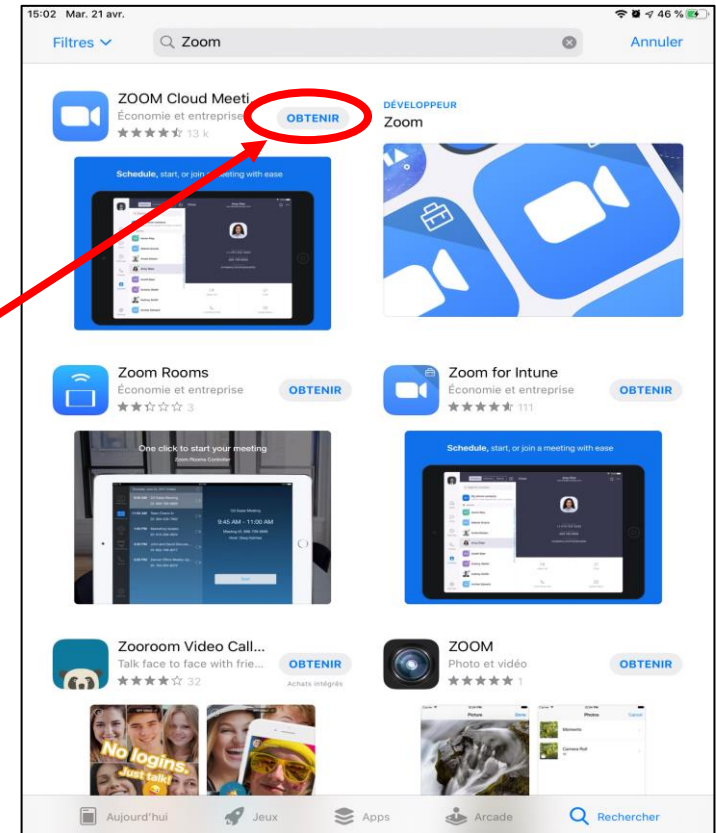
15:02 Mar. 21 avr.

46 %

Filtres

Zoom

Annuler

ZOOM Cloud Meeti

Économie et entreprise

13 k

OBTENIR

Schedule, start, or join a meeting with ease

DÉVELOPPEUR

Zoom

Zoom Rooms

Économie et entreprise

3

OBTENIR

One click to start your meeting

Zoom Rooms Controller

9:45 AM - 11:00 AM

Zoom for Intune

Économie et entreprise

111

OBTENIR

Schedule, start, or join a meeting with ease

Zooroom Video Call...

Talk face to face with frie...

32

OBTENIR

Achats intégrés

No logins. Just talk!

ZOOM

Photo et vidéo

1

OBTENIR

Picture

Photos

Moments

Camera Roll

Aujourd'hui

Jeux

Apps

Arcade

Rechercher